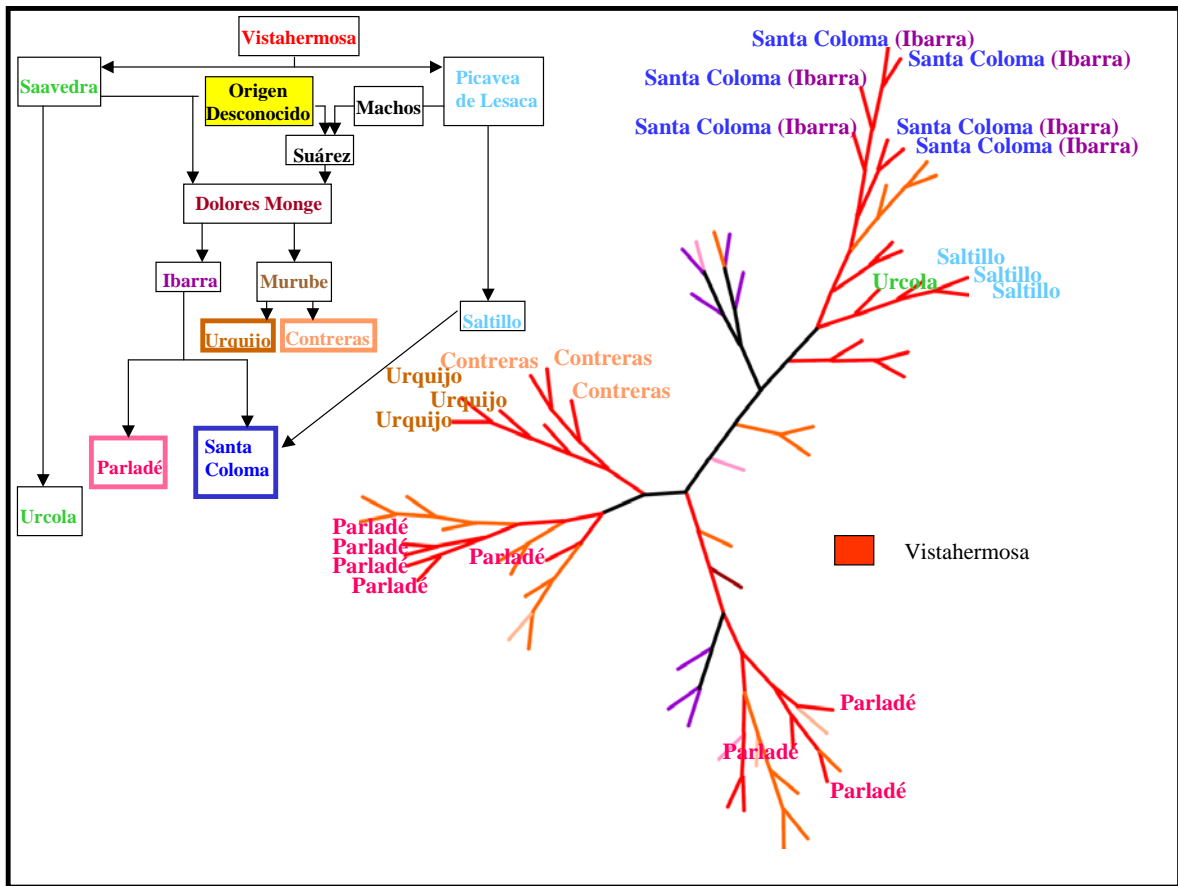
Vistahermosa

Saavedra

Origen Desconocido

Machos

Picavea de Lesaca

Suárez

Dolores Monge

Ibarra

Murube

Saltillo

Urquijo

Contreras

Parladé

Santa Coloma

Urcola

Santa Coloma (Ibarra)
Santa Coloma (Ibarra)
Santa Coloma (Ibarra)
Santa Coloma (Ibarra)
Santa Coloma (Ibarra)
Santa Coloma (Ibarra)

Saltillo
Saltillo
Saltillo
Urcola

Contreras
Contreras
Contreras
Urquijo
Urquijo
Urquijo

Parladé
Parladé
Parladé
Parladé
Parladé

Vistahermosa

Parladé
Parladé
Parladé